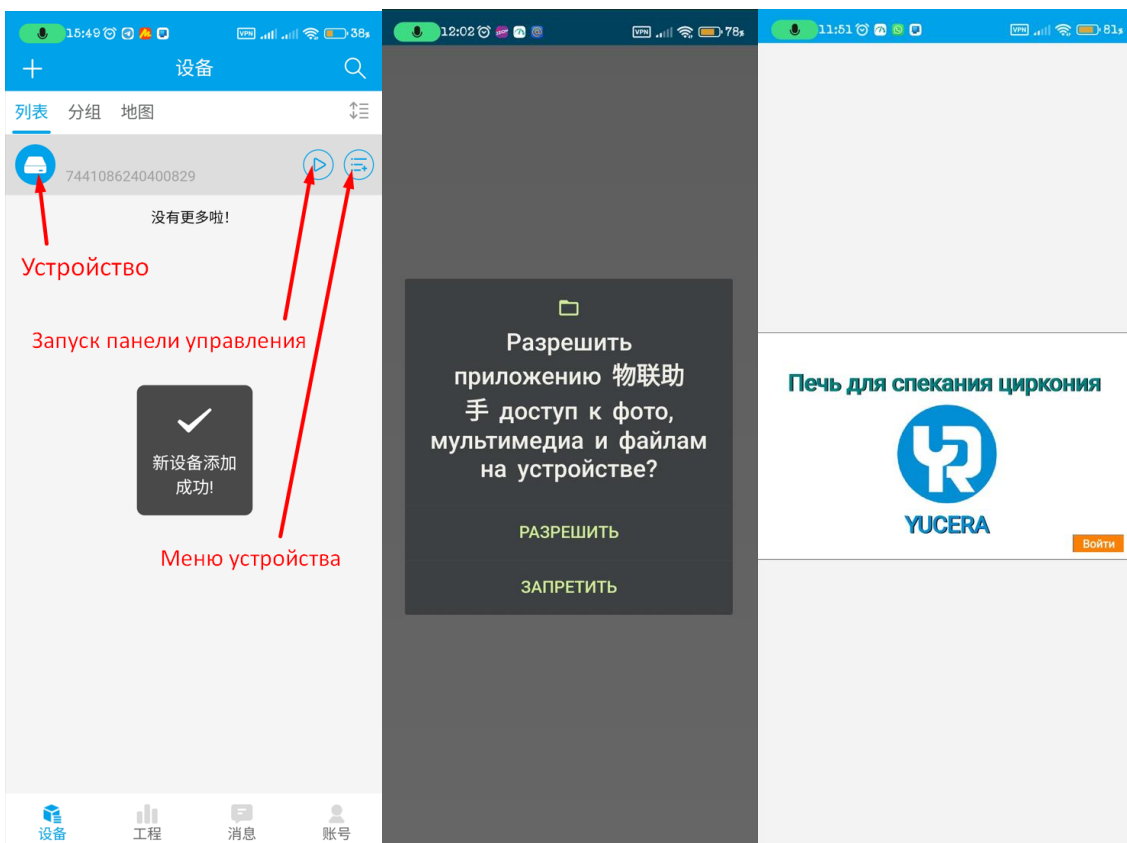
15:49 VPN 38

+ 设备

列表 分组 地图

7441086240400829

没有更多啦!

Устройство

Запуск панели управления

新设备添加成功!

Меню устройства

设备 工程 消息 账号

12:02 VPN 78

Разрешить приложению 物联助手 доступ к фото, мультимедиа и файлам на устройстве?

РАЗРЕШИТЬ

ЗАПРЕТИТЬ

11:51 VPN 81

Печь для спекания циркония

YUCERA

Войти